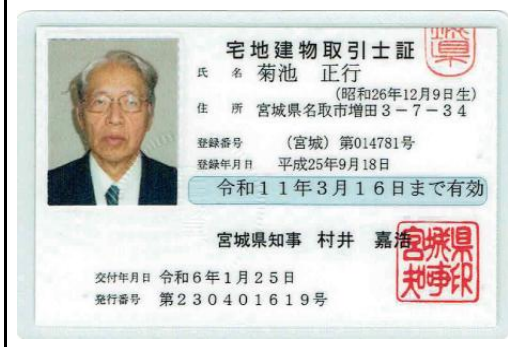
宅地建物取引士証

氏　名　菊池　正行
(昭和26年12月9日生)
住　所　宮城県名取市増田３－７－３４

登録番号　(宮城)　第014781号
登録年月日　平成25年9月18日

令和１１年３月１６日まで有効

宮城県知事　村井　嘉浩

宮城県知事印

交付年月日　令和６年１月２５日
発行番号　第２３０４０１６１９号